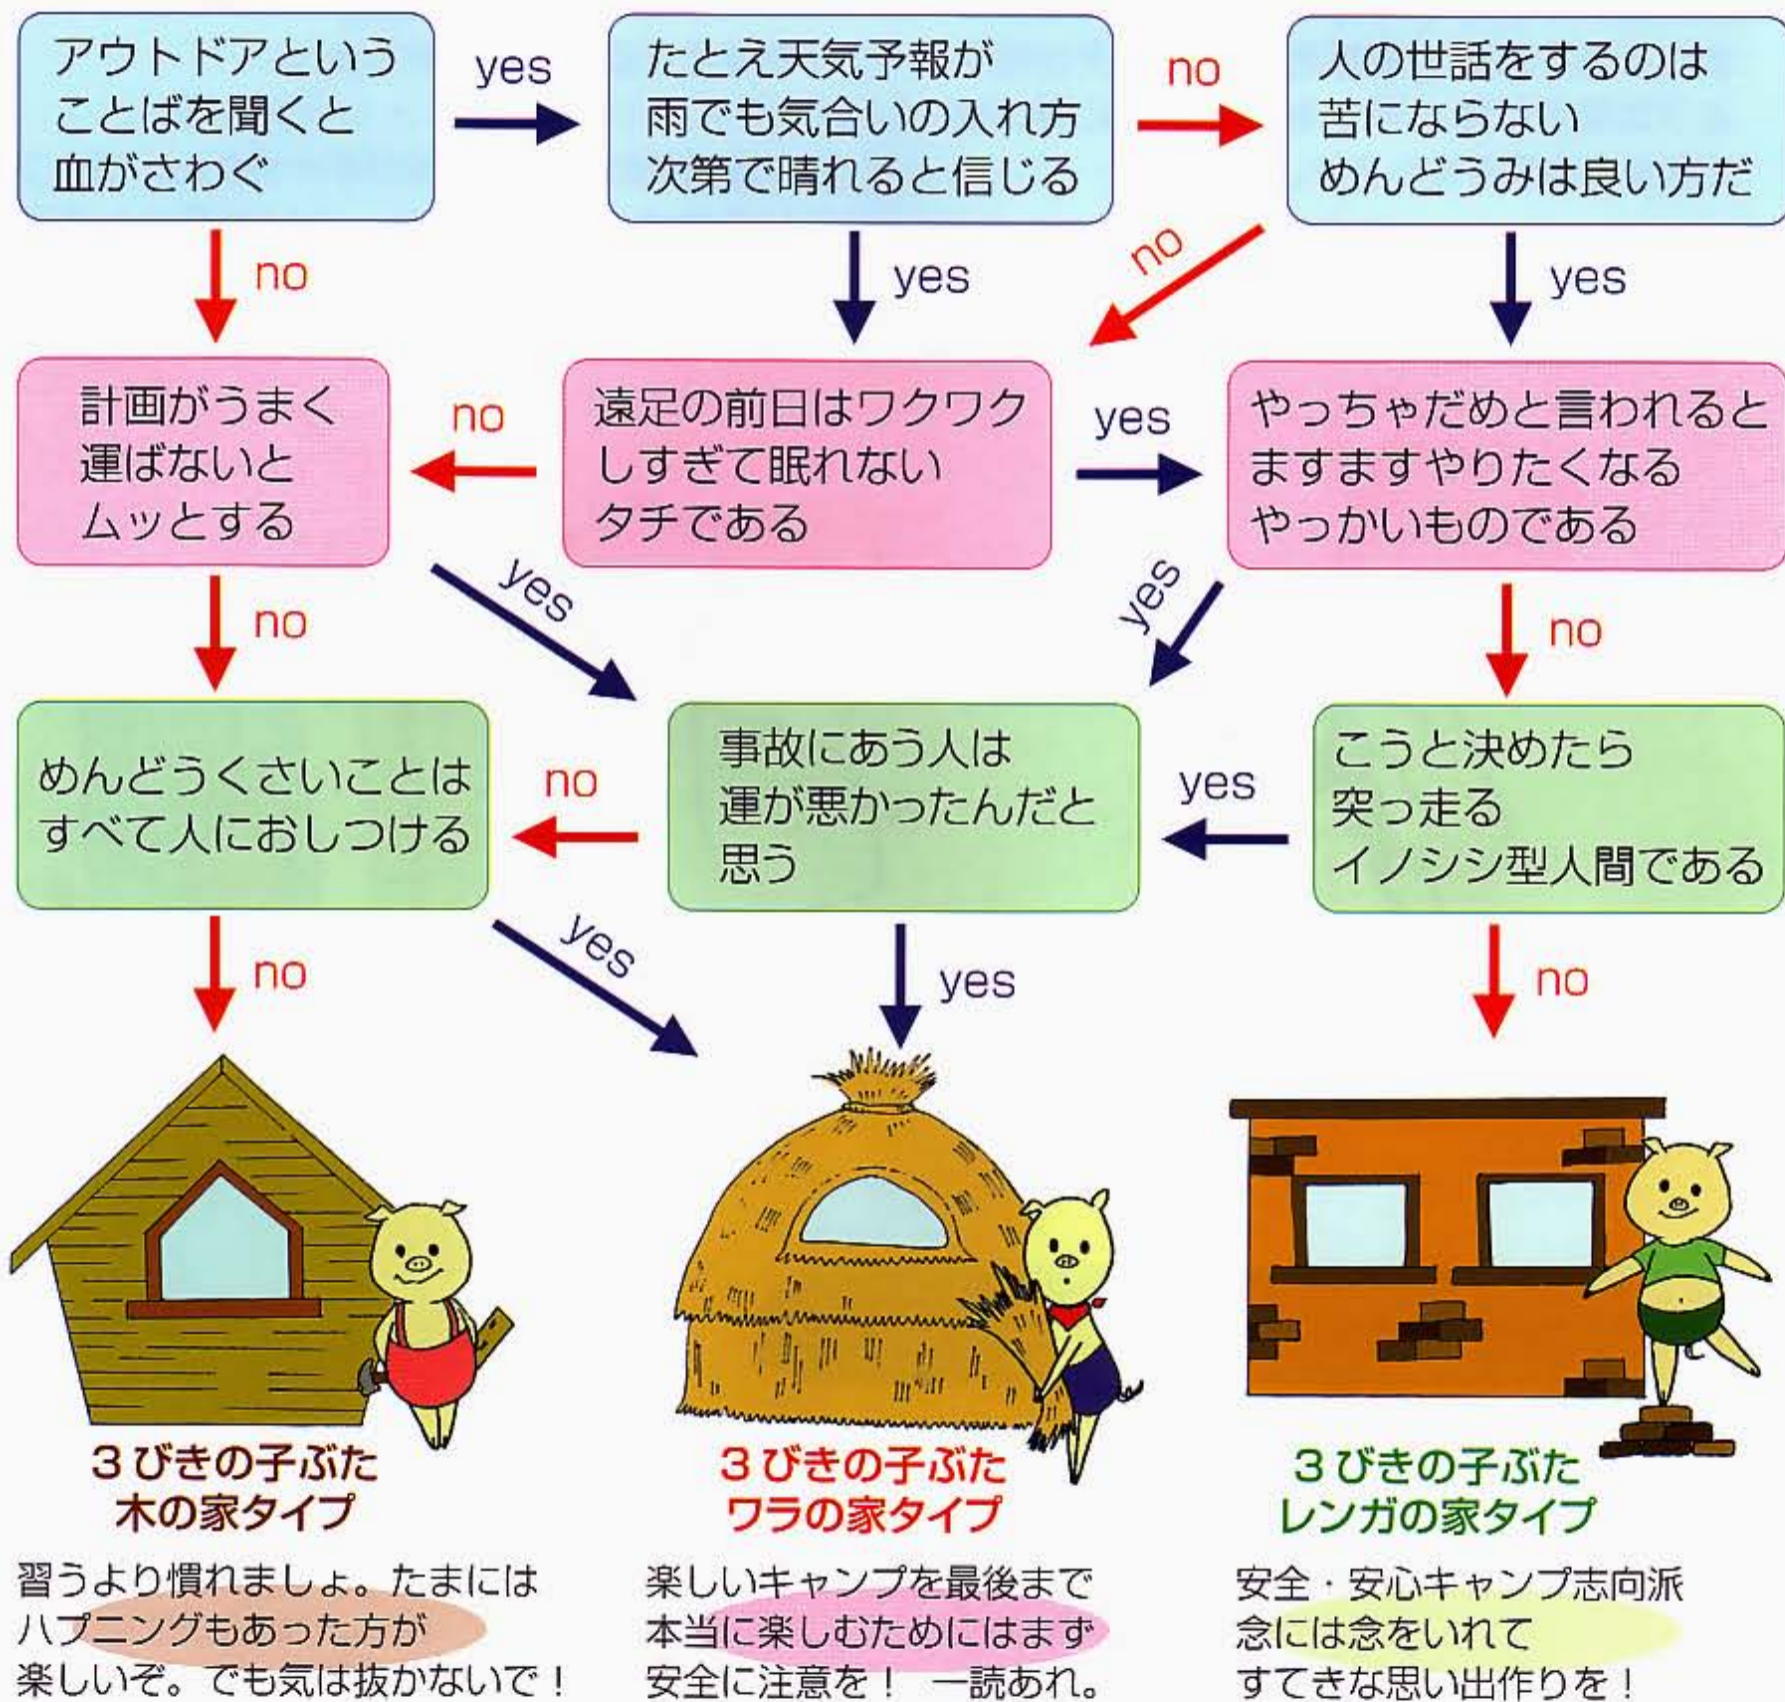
アウトドアという
ことばを聞くと
血がさわぐ

yes

たとえ天気予報が
雨でも気合いの入れ方
次第で晴れると信じる

no

人の世話をするのは
苦にならない
めんどうみは良い方だ

no

yes

no

yes

計画がうまく
運ばないと
ムッとする

no

遠足の前日はワクワク
しすぎて眠れない
タチである

yes

やっちゃだめと言われると
ますますやりたくなる
やっかいものである

yes

no

yes

no

めんどうくさいことは
すべて人におしつける

no

事故にあう人は
運が悪かったんだと
思う

yes

こうと決めたら
突っ走る
イノシシ型人間である

no

yes

yes

no

3びきの子ぶた
木の家タイプ

習うより慣れましょ。たまには
ハプニングもあった方が
楽しいぞ。でも気は抜かないで！

3びきの子ぶた
ワラの家タイプ

楽しいキャンプを最後まで
本当に楽しむためにはまず
安全に注意を！ 一読あれ。

3びきの子ぶた
レンガの家タイプ

安全・安心キャンプ志向派
念には念をいれて
すてきな思い出作りを！